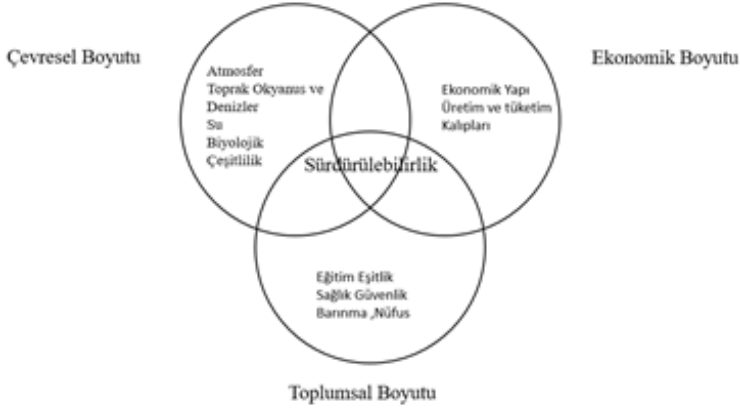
Çevresel Boyutu

Atmosfer
Toprak Okyanus ve Denizler
Su
Biyolojik Çeşitlilik

Ekonomik Boyutu

Ekonomik Yapı
Üretim ve tüketim Kalıpları

Sürdürülebilirlik

Eğitim Eşitlik
Sağlık Güvenlik
Barınma ,Nüfus

Toplumsal Boyutu